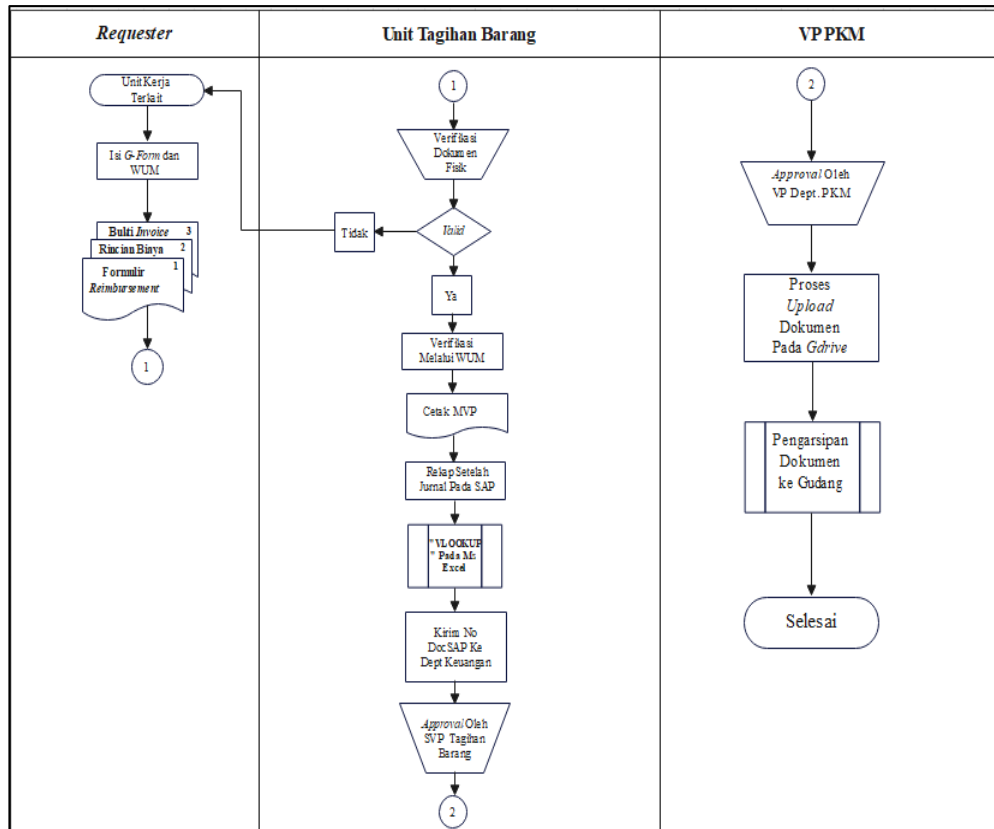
| Requester | Unit Tagihan Barang | VP PKM |
|---|---|---|

Unit Kerja Terkait

Isi G-Form dan WUM

Bukti Invoice 3

Rincian Biaya 2

Formulir Reimbursement 1

1

1

Verifikasi Dokumen Fisik

Valid

Tidak

Ya

Verifikasi Melalui WUM

Cetak MVP

Rekap Setelah Jurnal Pada SAP

"VLOOKUP" Pada Ms Excel

Kirim No Doc SAP Ke Dept Keuangan

Approval Oleh SVP Tagihan Barang

2

2

Approval Oleh VP Dept. PKM

Proses Upload Dokumen Pada Gdrive

Pengarsipan Dokumen ke Gudang

Selesai